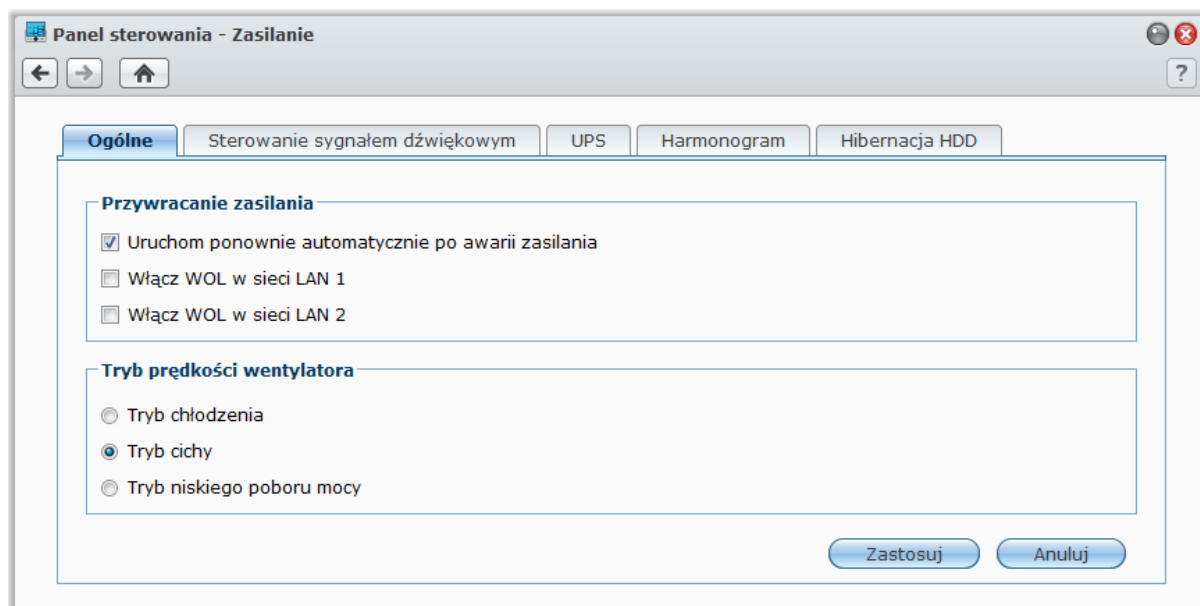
Panel sterowania - Zasilanie

?

Ogólne | Sterowanie sygnałem dźwiękowym | UPS | Harmonogram | Hibernacja HDD

Przywracanie zasilania

Uruchom ponownie automatycznie po awarii zasilania

Włącz WOL w sieci LAN 1

Włącz WOL w sieci LAN 2

Tryb prędkości wentylatora

Tryb chłodzenia

Tryb cichy

Tryb niskiego poboru mocy

Zastosuj

Anuluj